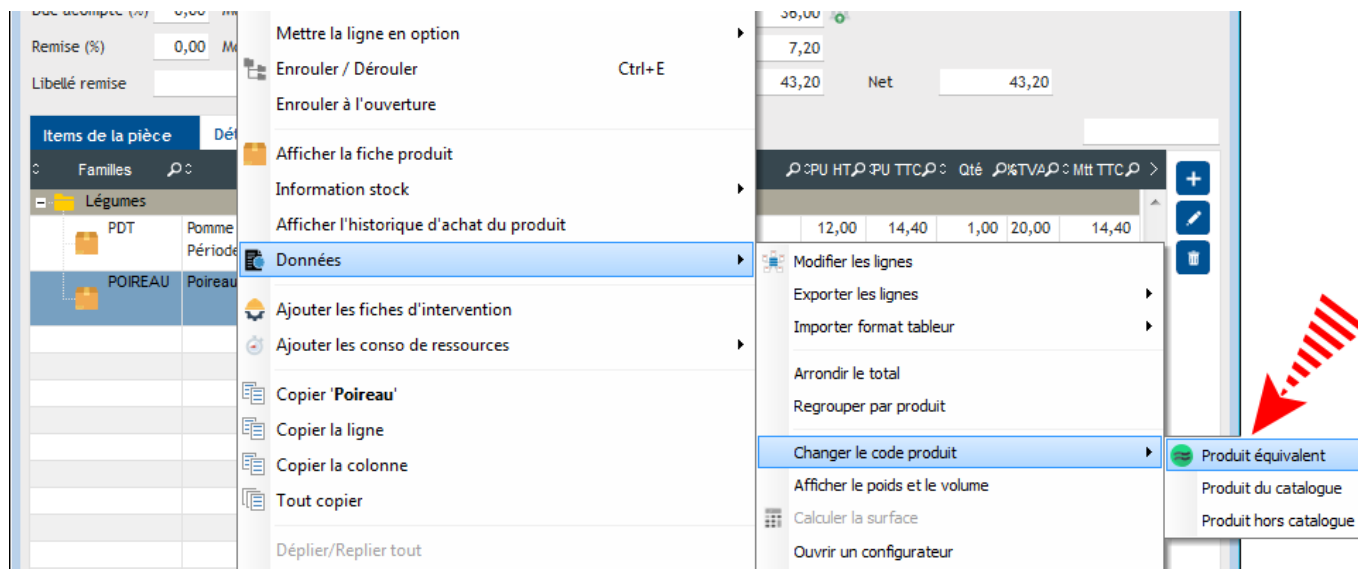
Dûe acompte (%) 0,00 M
Remise (%) 0,00 M
Libellé remise

Mettre la ligne en option
Enrouler / Dérouler Ctrl+E
Enrouler à l'ouverture
Afficher la fiche produit
Information stock
Afficher l'historique d'achat du produit
Données
Ajouter les fiches d'intervention
Ajouter les conso de ressources
Copier 'Poireau'
Copier la ligne
Copier la colonne
Tout copier
Déplier/Replier tout

36,00
7,20
43,20 Net 43,20

Items de la pièce Dét

Familles
Légumes
PDT Pomme Périod
POIREAU Poireau

PU HT PU TTC Qté %TVA Mtt TTC
12,00 14,40 1,00 20,00 14,40

Modifier les lignes
Exporter les lignes
Importer format tableur
Arrondir le total
Regrouper par produit
Changer le code produit
Afficher le poids et le volume
Calculer la surface
Ouvrir un configurateur

Produit équivalent
Produit du catalogue
Produit hors catalogue